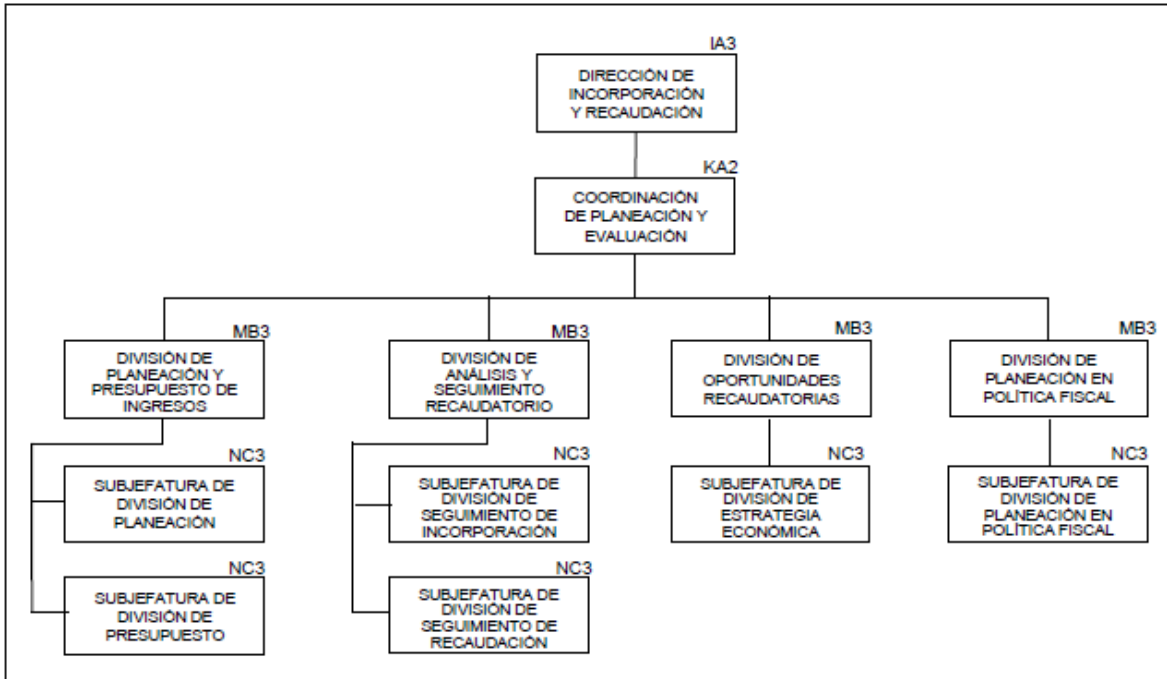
IA3
DIRECCIÓN DE INCORPORACIÓN Y RECAUDACIÓN

KA2
COORDINACIÓN DE PLANEACIÓN Y EVALUACIÓN

MB3
DIVISIÓN DE PLANEACIÓN Y PRESUPUESTO DE INGRESOS

NC3
SUBJEFATURA DE DIVISIÓN DE PLANEACIÓN

NC3
SUBJEFATURA DE DIVISIÓN DE PRESUPUESTO

MB3
DIVISIÓN DE ANÁLISIS Y SEGUIMIENTO RECAUDATORIO

NC3
SUBJEFATURA DE DIVISIÓN DE SEGUIMIENTO DE INCORPORACIÓN

NC3
SUBJEFATURA DE DIVISIÓN DE SEGUIMIENTO DE RECAUDACIÓN

MB3
DIVISIÓN DE OPORTUNIDADES RECAUDATORIAS

NC3
SUBJEFATURA DE DIVISIÓN DE ESTRATEGIA ECONÓMICA

MB3
DIVISIÓN DE PLANEACIÓN EN POLÍTICA FISCAL

NC3
SUBJEFATURA DE DIVISIÓN DE PLANEACIÓN EN POLÍTICA FISCAL